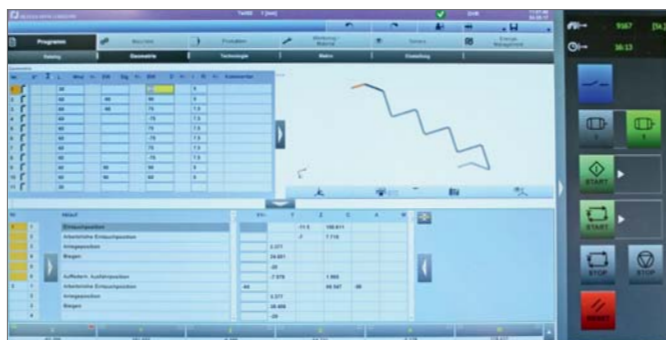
Programm
Maschine
Produktion
Werkzeug-Material
Service
Energie Management
Geometrie
Technologie
Matrix
Einstellung
Kommentar
9567
38:13
START
START
STOP
Einlauchposition
Anlegeposition
Biegen
Auffedern Ausfahrposition
Anlegeposition
Biegen
-11.5
100.611
2
7.116
2.377
24.691
-20
-7.978
1.985
-45
99.587
50
2.377
28.486
-20